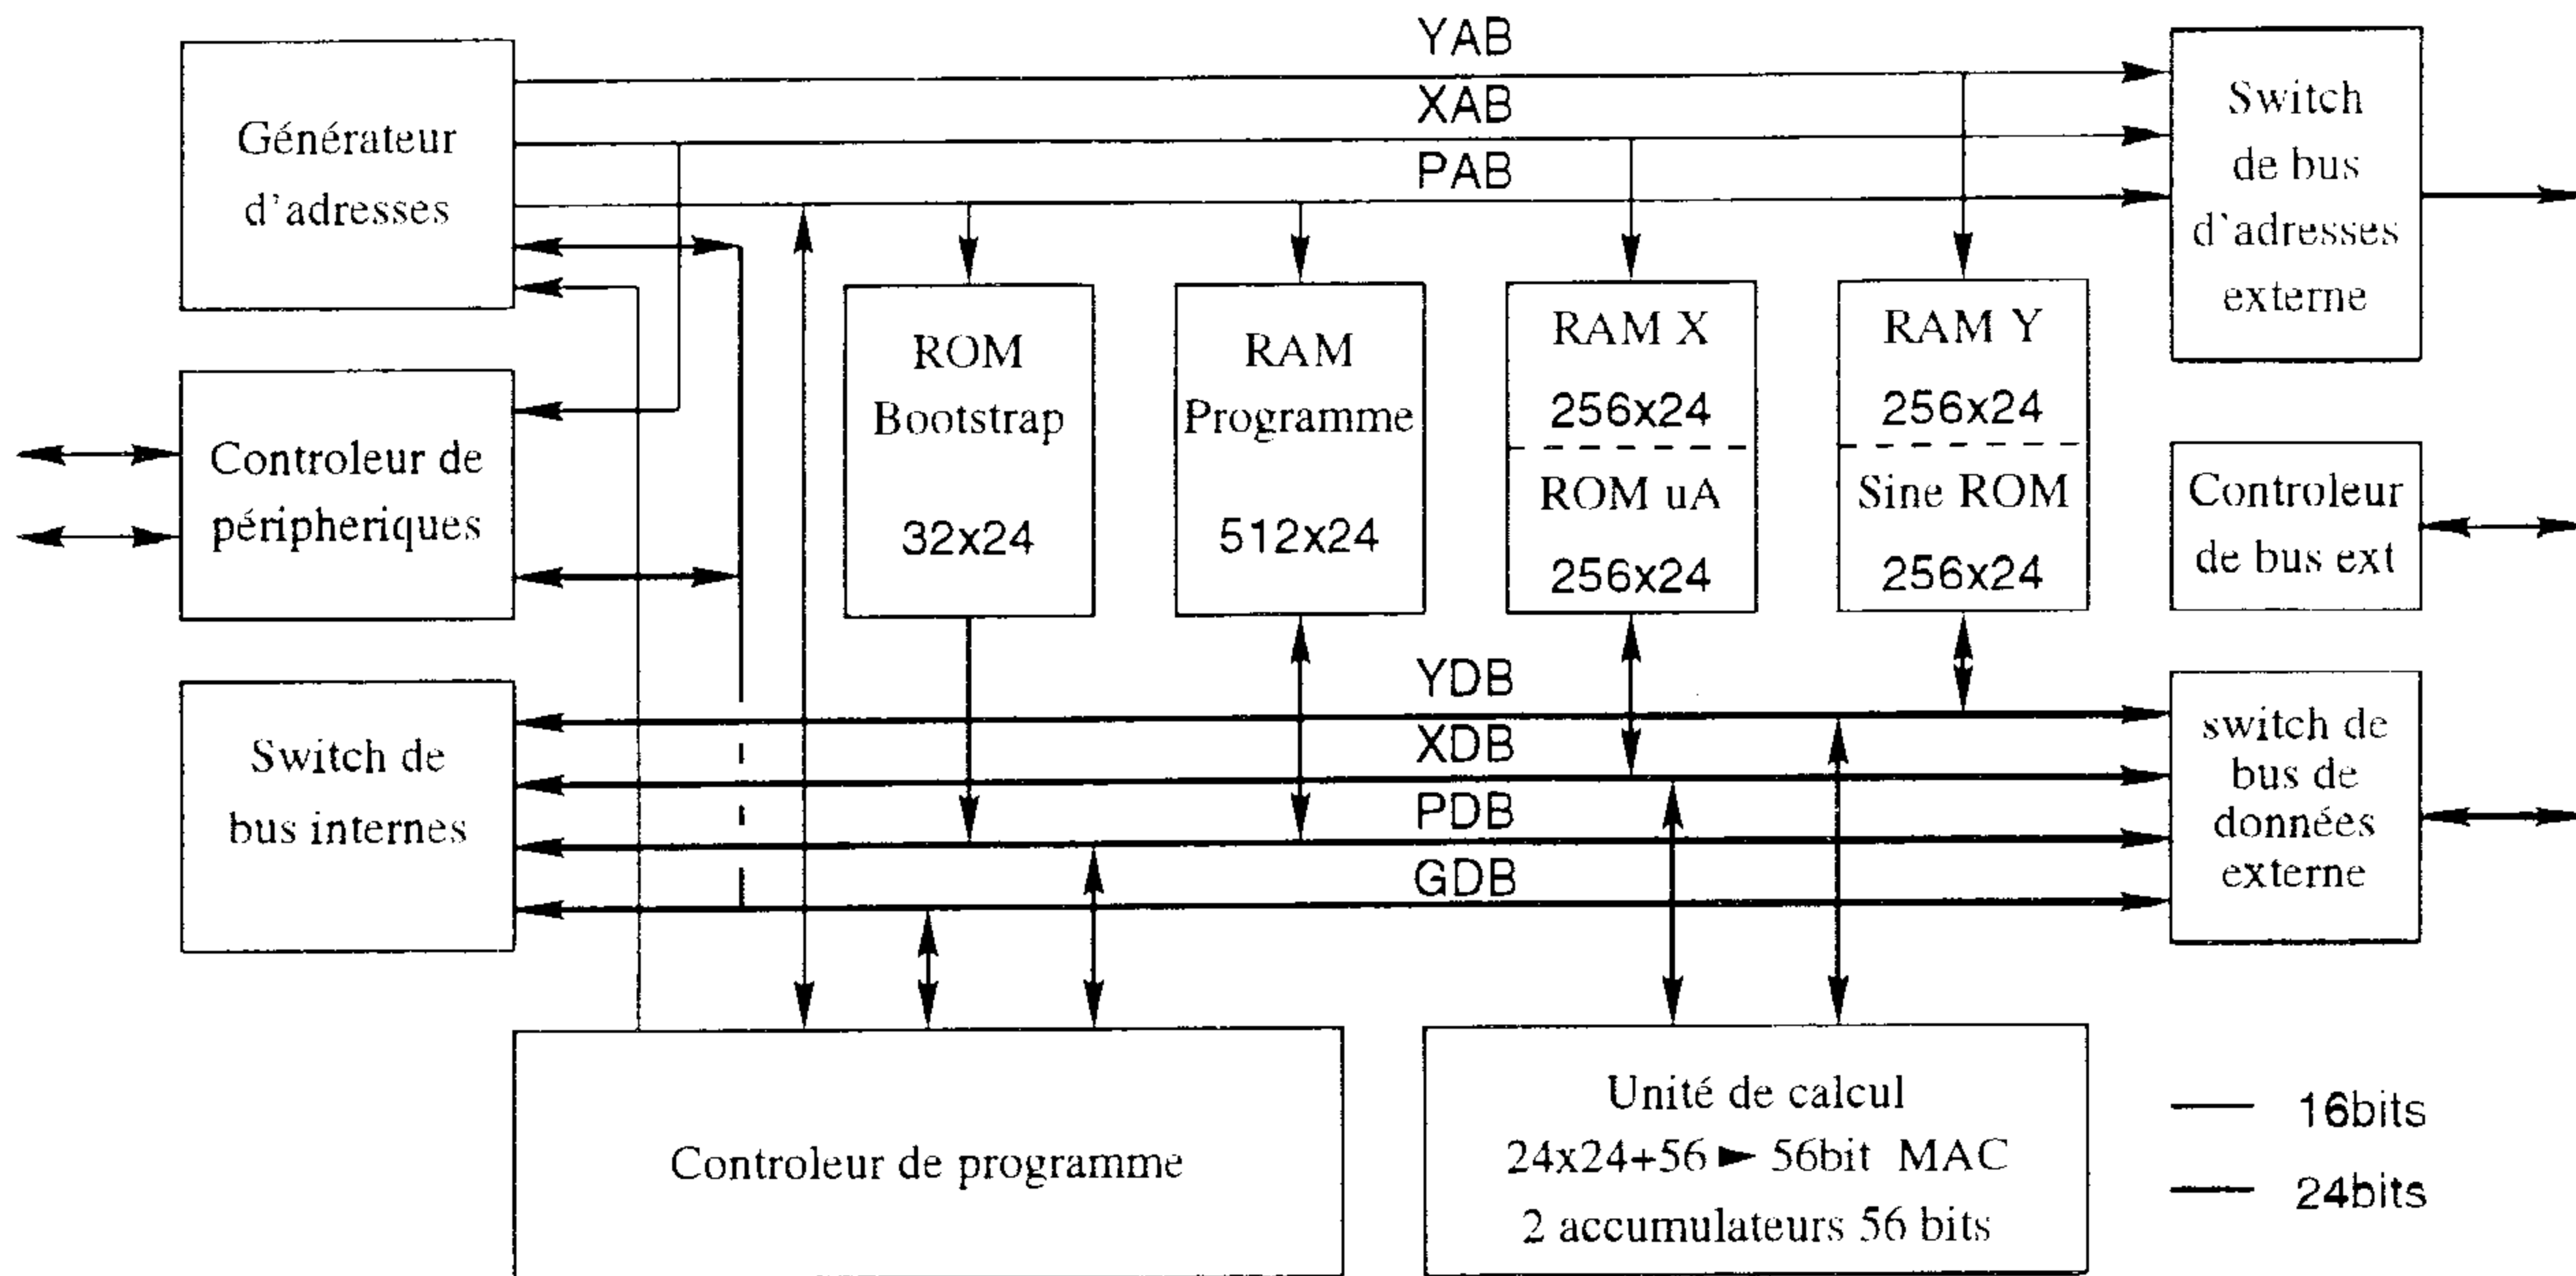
YAB
XAB
PAB

Générateur d'adresses

Switch de bus d'adresses externe

ROM Bootstrap 32x24

RAM Programme 512x24

RAM X 256x24
ROM uA 256x24

RAM Y 256x24
Sine ROM 256x24

Controleur de péripheriques

Controleur de bus ext

YDB
XDB
PDB
GDB

Switch de bus internes

switch de bus de données externe

Controleur de programme

Unité de calcul
24x24+56 ► 56bit MAC
2 accumulateurs 56 bits

16bits
24bits